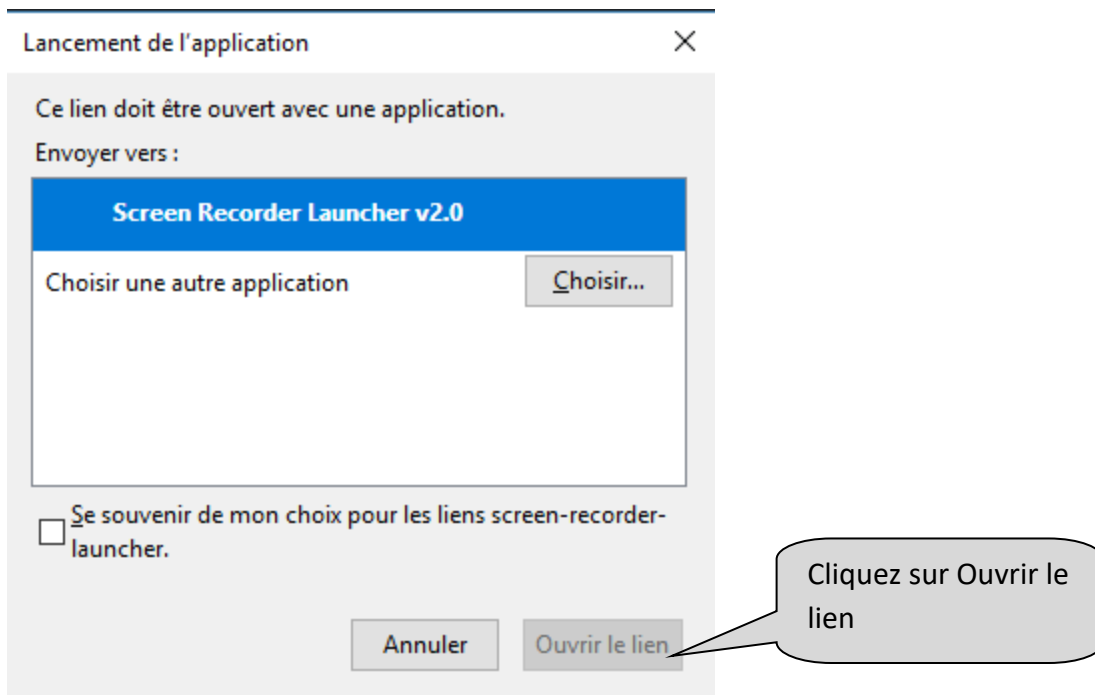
Lancement de l'application

×

Ce lien doit être ouvert avec une application.

Envoyer vers :

Screen Recorder Launcher v2.0

Choisir une autre application

Choisir...

Se souvenir de mon choix pour les liens screen-recorder-launcher.

Annuler

Ouvrir le lien

Cliquez sur Ouvrir le lien